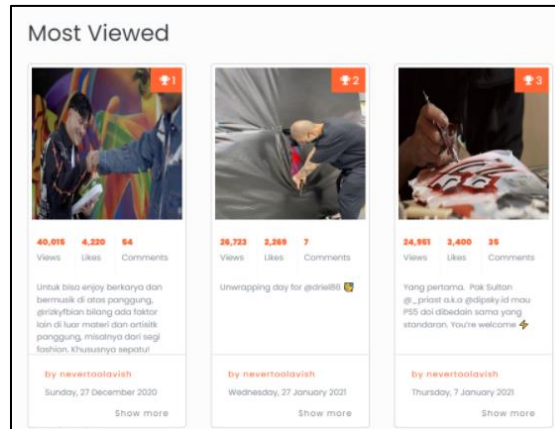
Most Viewed

1

40,015 Views
4,220 Likes
64 Comments

Untuk bisa enjoy berkarya dan bermusik di atas panggung, @rizkyfbian bilang ada faktor lain di luar materi dan artistik panggung, misalnya dari segi fashion. Khususnya sepatu!

by nevertoolavish
Sunday, 27 December 2020
Show more

2

26,723 Views
2,269 Likes
7 Comments

Unwrapping day for @driel86

by nevertoolavish
Wednesday, 27 January 2021
Show more

3

24,951 Views
3,400 Likes
35 Comments

Yang pertama. Pak Sultan @_priast a.k.a @dipsky.id mau PS5 doi dibedain sama yang standaran. You're welcome

by nevertoolavish
Thursday, 7 January 2021
Show more